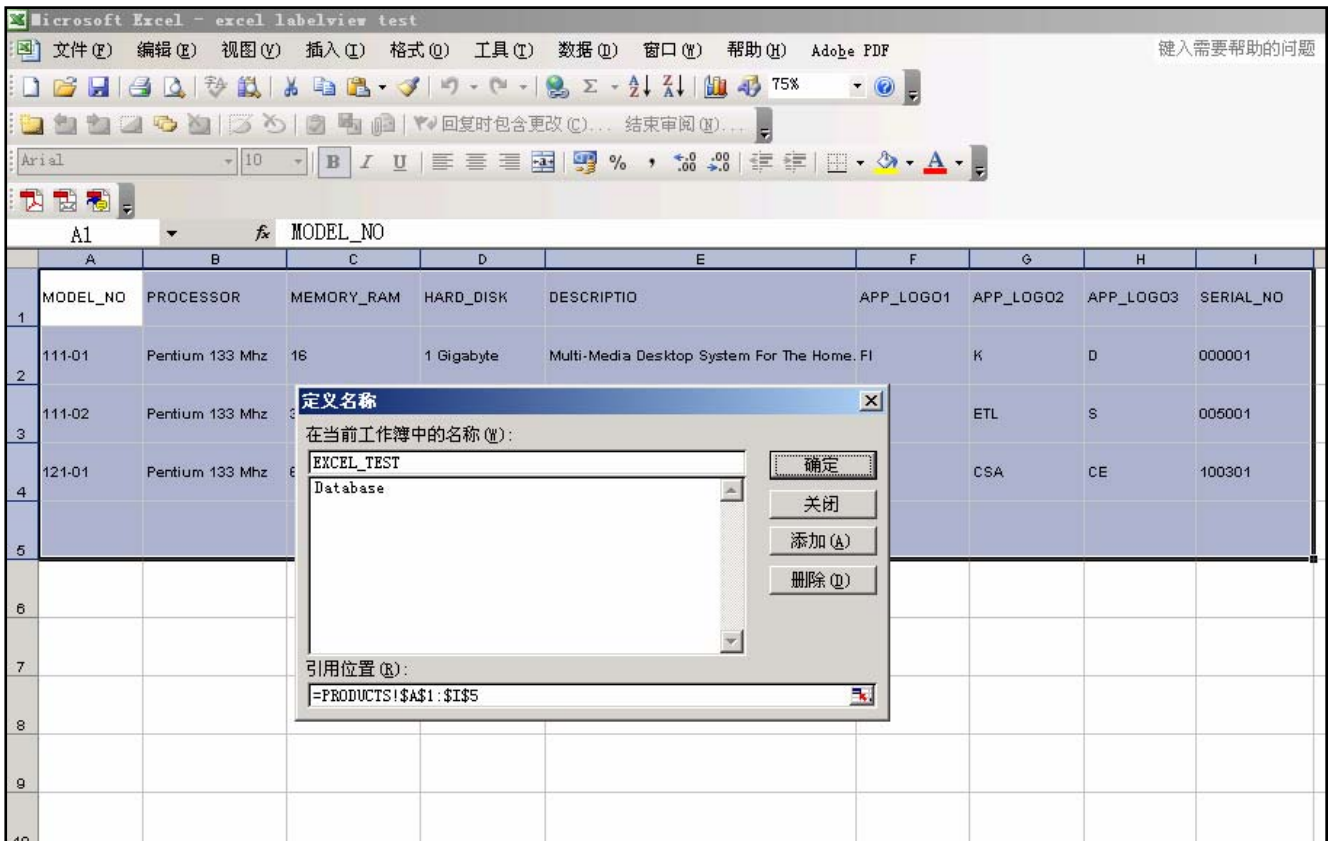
Microsoft Excel - excel labelview test

文件(F) 编辑(E) 视图(V) 插入(I) 格式(O) 工具(T) 数据(D) 窗口(W) 帮助(H) Adobe PDF

键入需要帮助的问题

75%

回复时包含更改(C)... 结束审阅(N)...

Arial 10 B I U % ,

A1 $f_x$ MODEL_NO

| | A | B | C | D | E | F | G | H | I |
|---|---|---|---|---|---|---|---|---|---|
| 1 | MODEL_NO | PROCESSOR | MEMORY_RAM | HARD_DISK | DESCRIPTIO | APP_LOGO1 | APP_LOGO2 | APP_LOGO3 | SERIAL_NO |
| 2 | 111-01 | Pentium 133 Mhz | 16 | 1 Gigabyte | Multi-Media Desktop System For The Home. | FI | K | D | 000001 |
| 3 | 111-02 | Pentium 133 Mhz | 3 | | | | ETL | S | 005001 |
| 4 | 121-01 | Pentium 133 Mhz | 6 | | | | CSA | CE | 100301 |
| 5 | | | | | | | | | |
| 6 | | | | | | | | | |
| 7 | | | | | | | | | |
| 8 | | | | | | | | | |
| 9 | | | | | | | | | |

定义名称

在当前工作簿中的名称(W):

EXCEL_TEST

Database

确定

关闭

添加(A)

删除(D)

引用位置(R):

=PRODUCTS!$A$1:$I$5